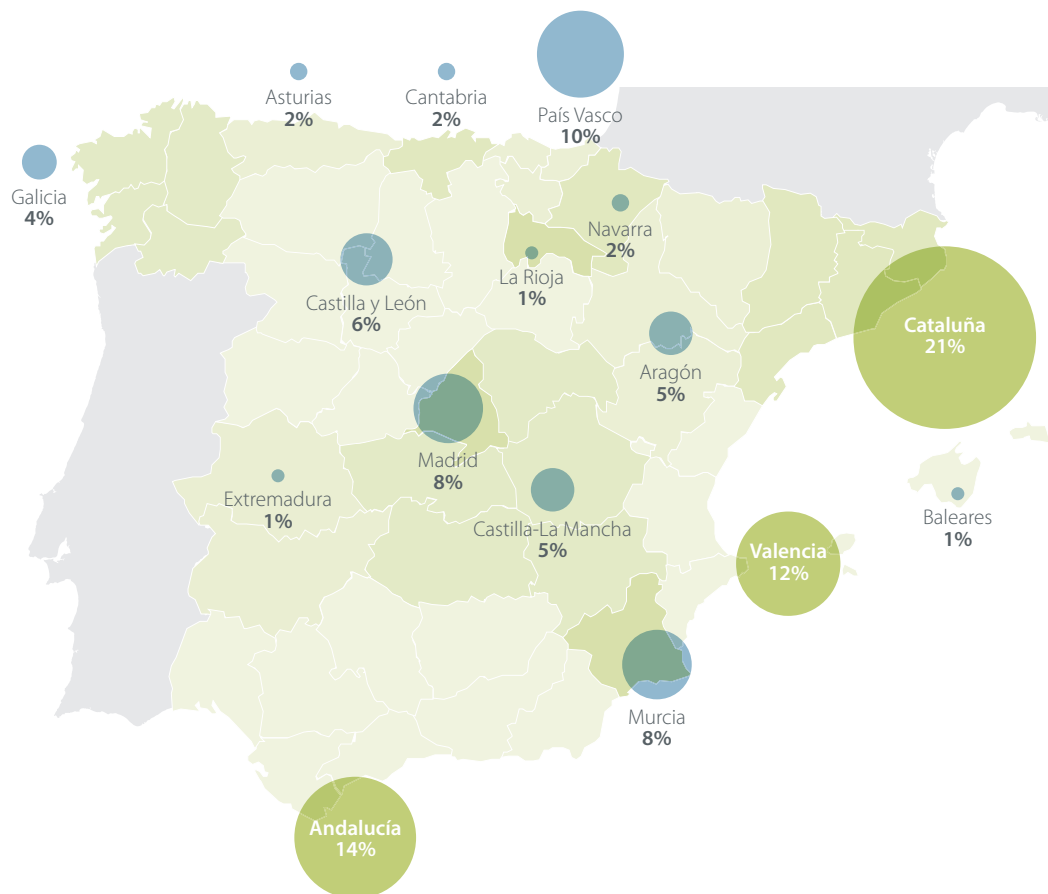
Asturias
2%

Cantabria
2%

País Vasco
10%

Galicia
4%

Navarra
2%

La Rioja
1%

Castilla y León
6%

Cataluña
21%

Aragón
5%

Madrid
8%

Extremadura
1%

Castilla-La Mancha
5%

Baleares
1%

Valencia
12%

Murcia
8%

Andalucía
14%